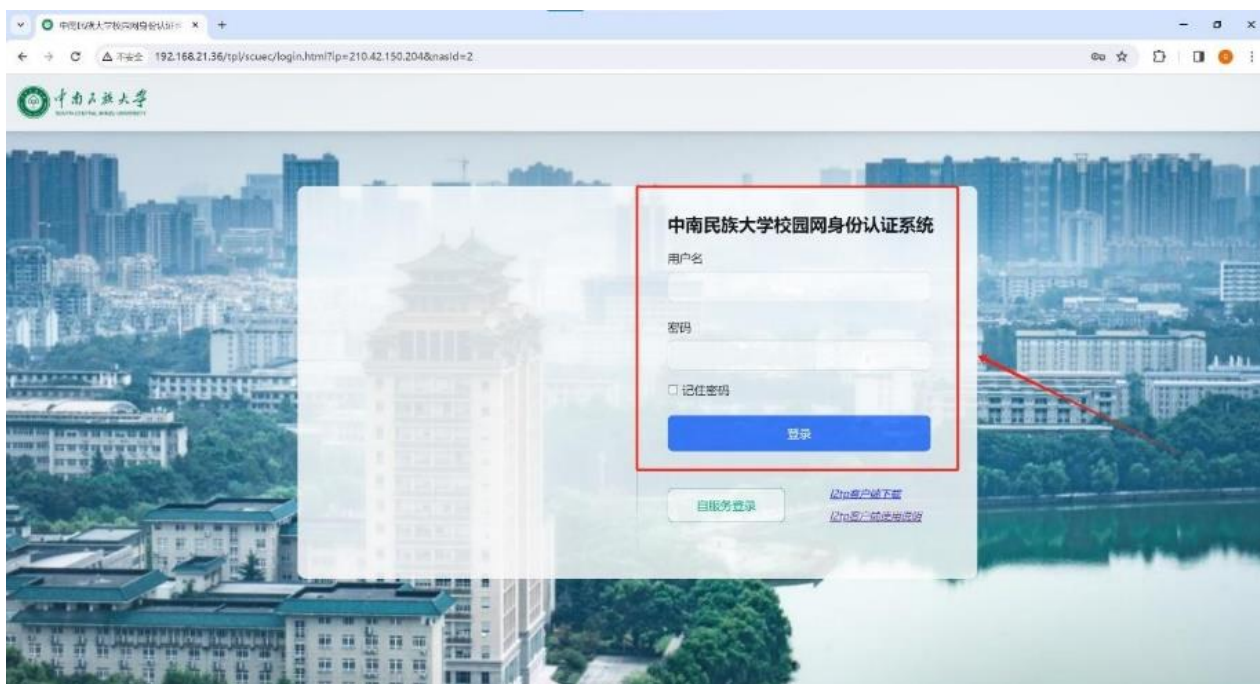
中南民族大学校园网身份认证系 ×  +

不安全 192.168.21.36/tpl/scuec/login.html?ip=210.42.150.204&nasId=2

中南民族大学
SOUTH-CENTRAL MINZU UNIVERSITY

中南民族大学校园网身份认证系统

用户名

密码

☐ 记住密码

登录

自服务登录

l2tp客户端下载

l2tp客户端使用说明